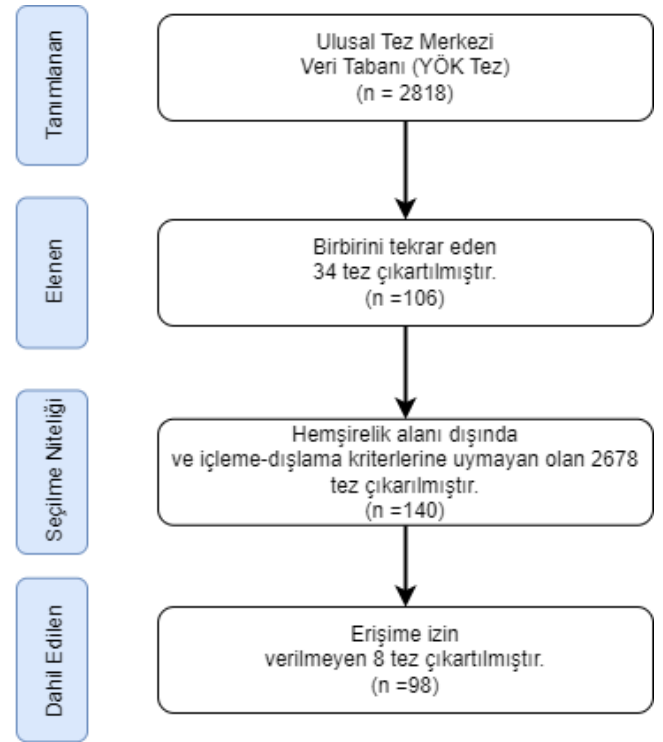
Tanımlanan

Ulusal Tez Merkezi
Veri Tabanı (YÖK Tez)
(n = 2818)

Elenen

Birbirini tekrar eden
34 tez çıkartılmıştır.
(n =106)

Seçilme Niteliği

Hemşirelik alanı dışında
ve içleme-dışlama kriterlerine uymayan olan 2678
tez çıkarılmıştır.
(n =140)

Dahil Edilen

Erişime izin
verilmeyen 8 tez çıkartılmıştır.
(n =98)